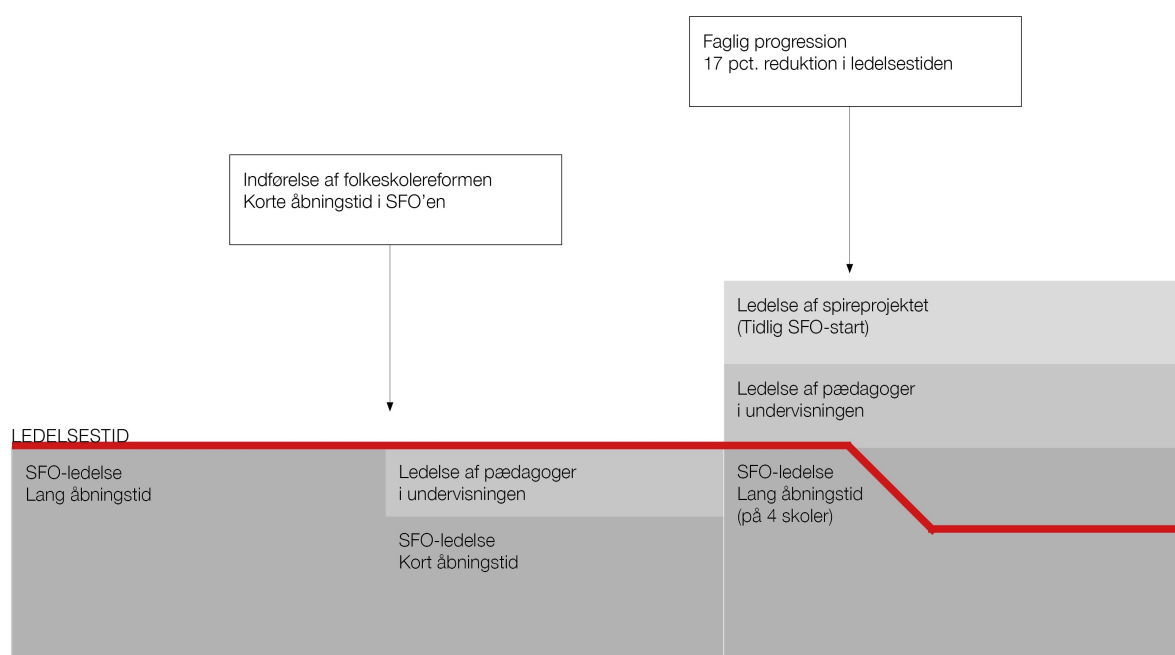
Faglig progression
17 pct. reduktion i ledelsestiden

Indførelse af folkeskolereformen
Korte åbningstid i SFO'en

Ledelse af spireprojektet
(Tidlig SFO-start)

Ledelse af pædagoger
i undervisningen

LEDELSESTID

SFO-ledelse
Lang åbningstid

Ledelse af pædagoger
i undervisningen

SFO-ledelse
Kort åbningstid

SFO-ledelse
Lang åbningstid
(på 4 skoler)